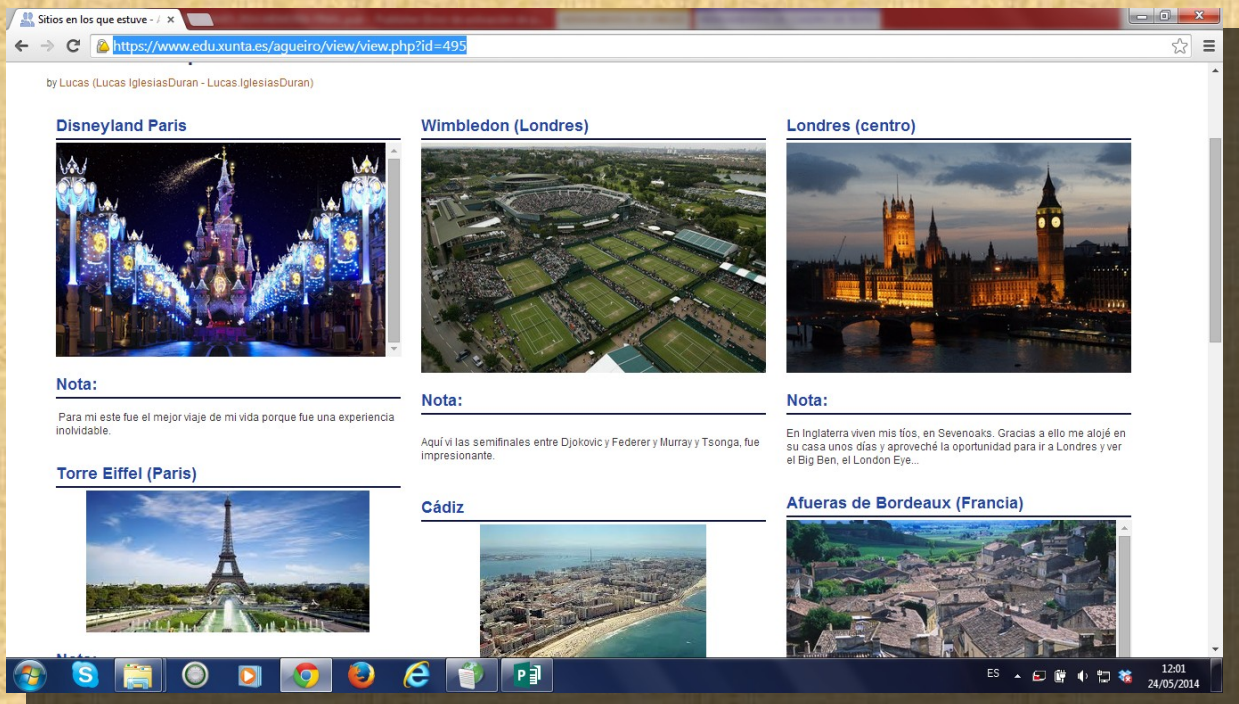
Sitios en los que estuve - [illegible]

https://www.edu.xunta.es/agueiro/view/view.php?id=495

by Lucas (Lucas IglesiasDuran - Lucas.IglesiasDuran)

Disneyland Paris

Nota:

Para mi este fue el mejor viaje de mi vida porque fue una experiencia inolvidable.

Torre Eiffel (Paris)

Wimbledon (Londres)

Nota:

Aquí vi las semifinales entre Djokovic y Federer y Murray y Tsonga, fue impresionante.

Cádiz

Londres (centro)

Nota:

En Inglaterra viven mis tíos, en Sevenoaks. Gracias a ello me alojé en su casa unos días y aproveché la oportunidad para ir a Londres y ver el Big Ben, el London Eye...

Afueras de Bordeaux (Francia)

ES

12:01
24/05/2014